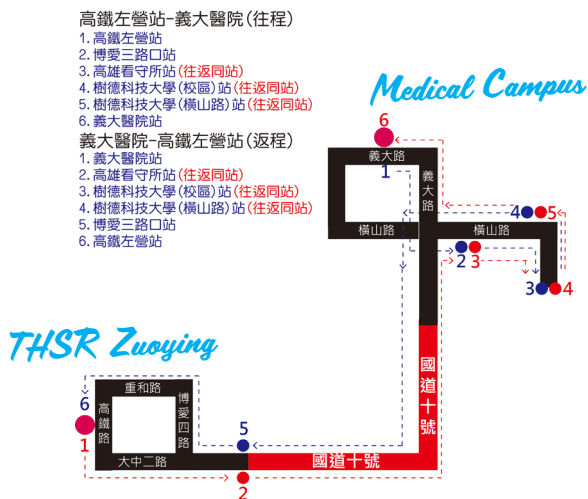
高鐵左營站-義大醫院(往程)
1. 高鐵左營站
2. 博愛三路口站
3. 高雄看守所站(往返同站)
4. 樹德科技大學(校區)站(往返同站)
5. 樹德科技大學(橫山路)站(往返同站)
6. 義大醫院站

義大醫院-高鐵左營站(返程)
1. 義大醫院站
2. 高雄看守所站(往返同站)
3. 樹德科技大學(校區)站(往返同站)
4. 樹德科技大學(橫山路)站(往返同站)
5. 博愛三路口站
6. 高鐵左營站

Medical Campus

6
義大路
1
義大路
4 5
橫山路
橫山路
2 3
3 4

THSR Zuoying

重和路
6
高鐵路
1
博愛四路
5
大中二路
國道十號
國道十號
2